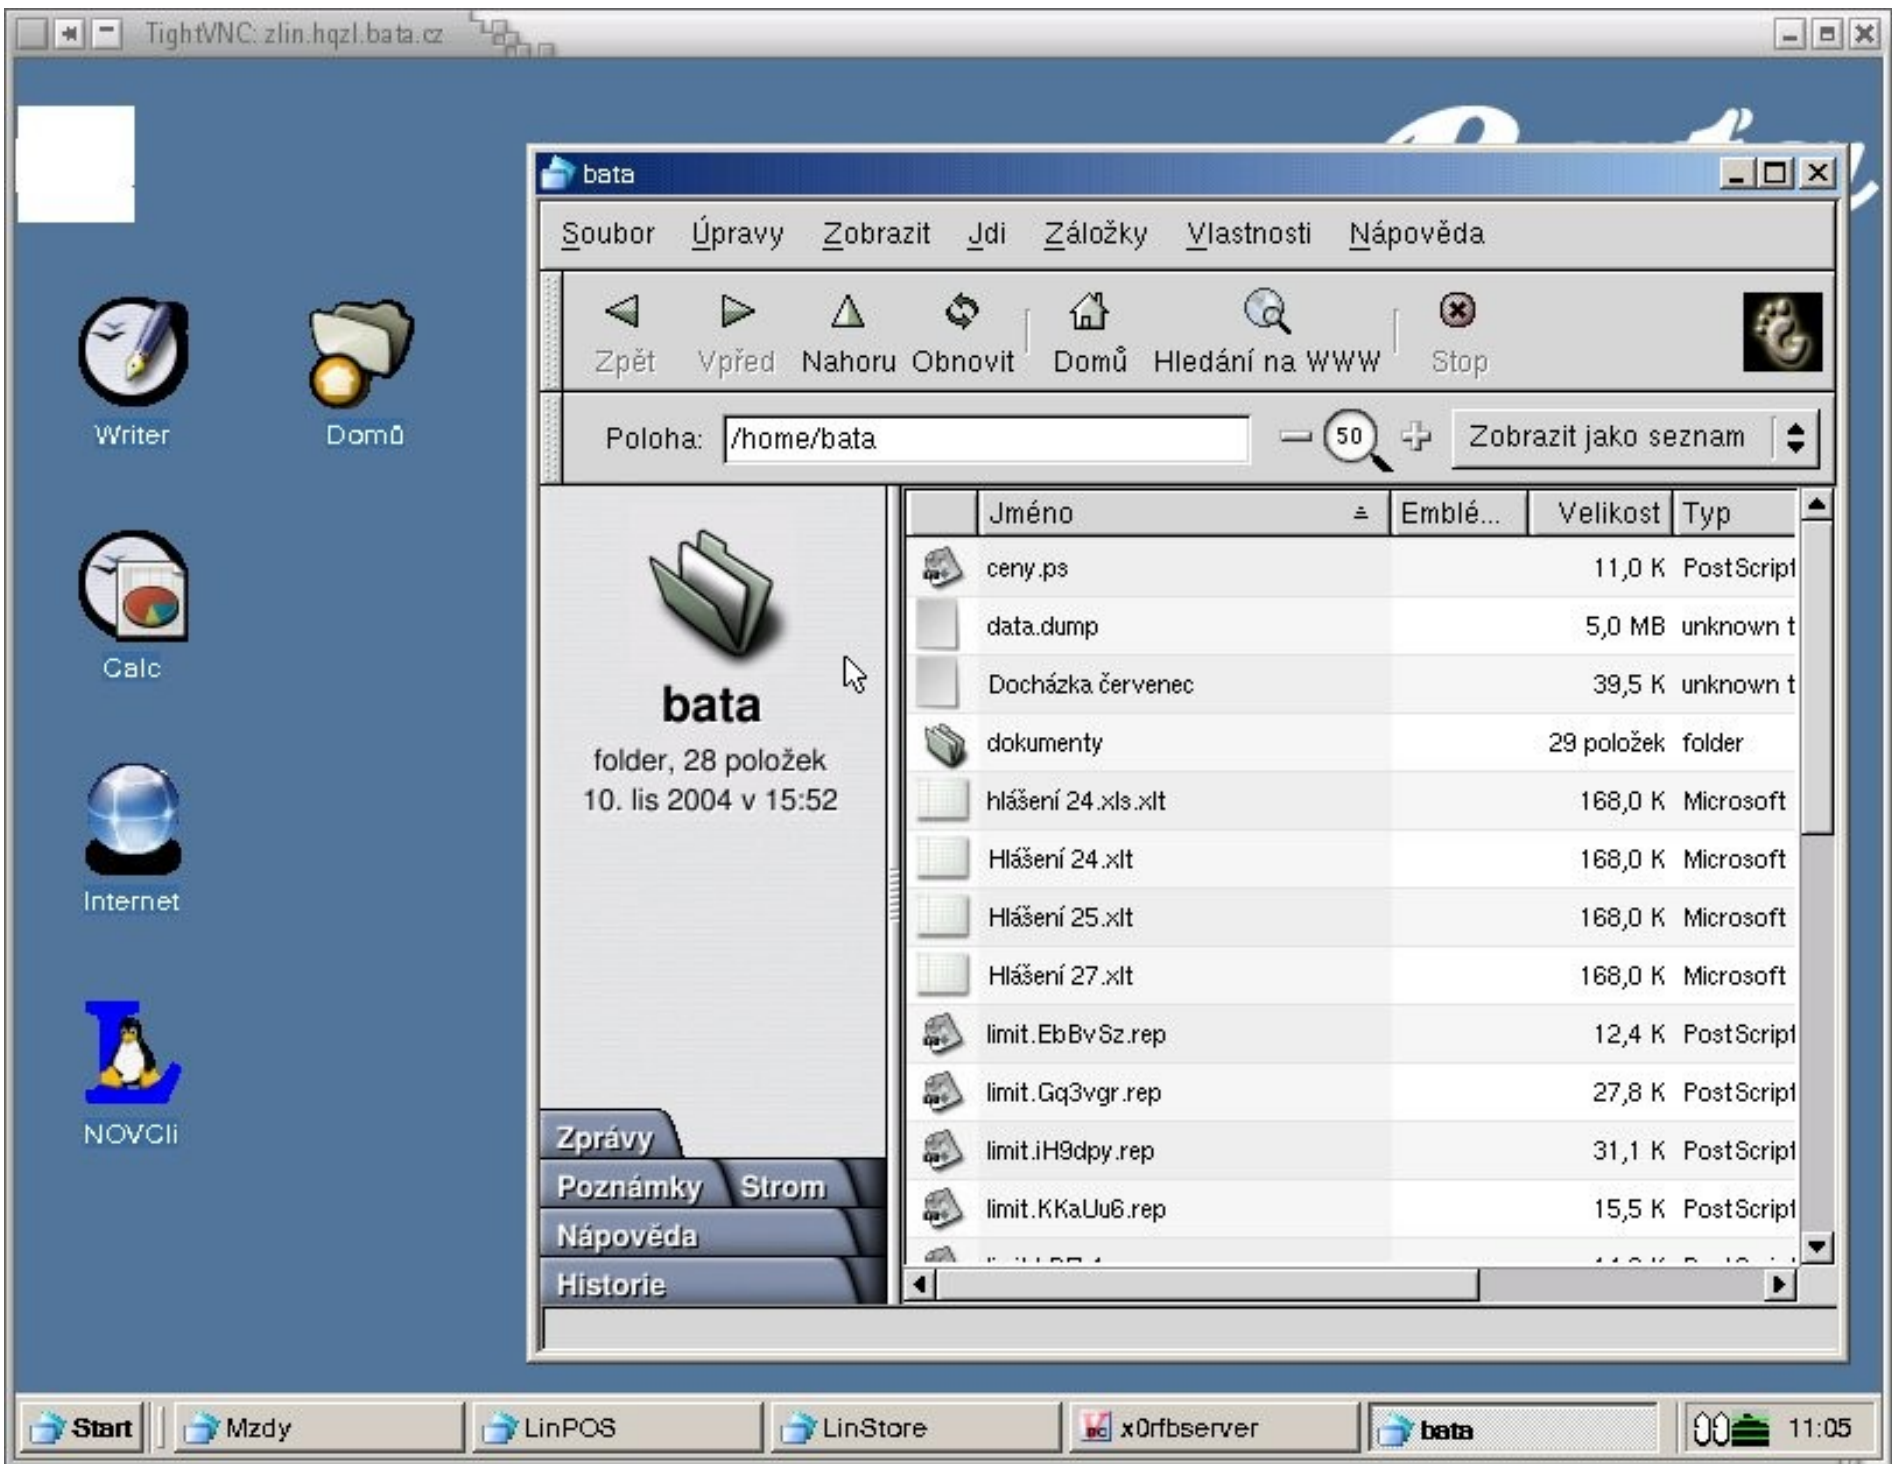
TightVNC: zlin.hqzl.bata.cz

bata

Soubor Úpravy Zobrazit Jdi Záložky Vlastnosti Nápověda

Zpět Vpřed Nahoru Obnovit Domů Hledání na WWW Stop

Poloha: /home/bata

50

Zobrazit jako seznam

Writer

Domů

Calc

Internet

NOVCli

bata
folder, 28 položek
10. lis 2004 v 15:52

Zprávy
Poznámky Strom
Nápověda
Historie

| Jméno | Emblé... | Velikost | Typ |
|---|---|---|---|
| ceny.ps | | 11,0 K | PostScript |
| data.dump | | 5,0 MB | unknown t |
| Docházka červenec | | 39,5 K | unknown t |
| dokumenty | | 29 položek | folder |
| hlášení 24.xls.xlt | | 168,0 K | Microsoft |
| Hlášení 24.xlt | | 168,0 K | Microsoft |
| Hlášení 25.xlt | | 168,0 K | Microsoft |
| Hlášení 27.xlt | | 168,0 K | Microsoft |
| limit.EbBvSz.rep | | 12,4 K | PostScript |
| limit.Gq3vgr.rep | | 27,8 K | PostScript |
| limit.iH9dpy.rep | | 31,1 K | PostScript |
| limit.KKaUu6.rep | | 15,5 K | PostScript |

Start Mzdy LinPOS LinStore x0rfbserver bata 11:05